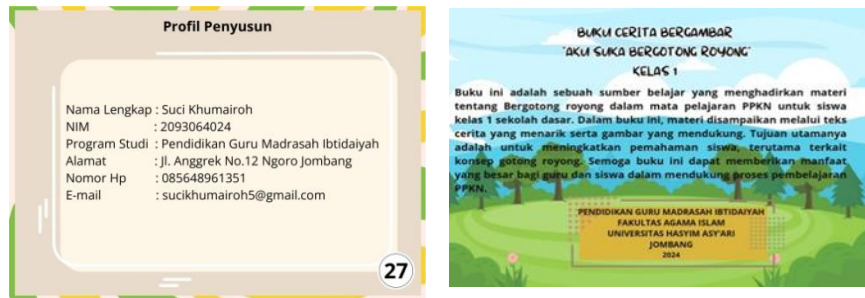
Profil Penyusun

Nama Lengkap : Suci Khumairoh
NIM : 2093064024
Program Studi : Pendidikan Guru Madrasah Ibtidaiyah
Alamat : Jl. Anggrek No.12 Ngoro Jombang
Nomor Hp : 085648961351
E-mail : sucikhumairoh5@gmail.com

27

BUKU CERITA BERGAMBAR
"AKU SUKA BERGOTONG ROYONG"
KELAS 1

Buku ini adalah sebuah sumber belajar yang menghadirkan materi tentang Bergotong royong dalam mata pelajaran PPKN untuk siswa kelas 1 sekolah dasar. Dalam buku ini, materi disampaikan melalui teks cerita yang menarik serta gambar yang mendukung. Tujuan utamanya adalah untuk meningkatkan pemahaman siswa, terutama terkait konsep gotong royong. Semoga buku ini dapat memberikan manfaat yang besar bagi guru dan siswa dalam mendukung proses pembelajaran PPKN.

PENDIDIKAN GURU MADRASAH IBTIDAIYAH
FAKULTAS AGAMA ISLAM
UNIVERSITAS HASYIM ASY'ARI
JOMBANG
2024